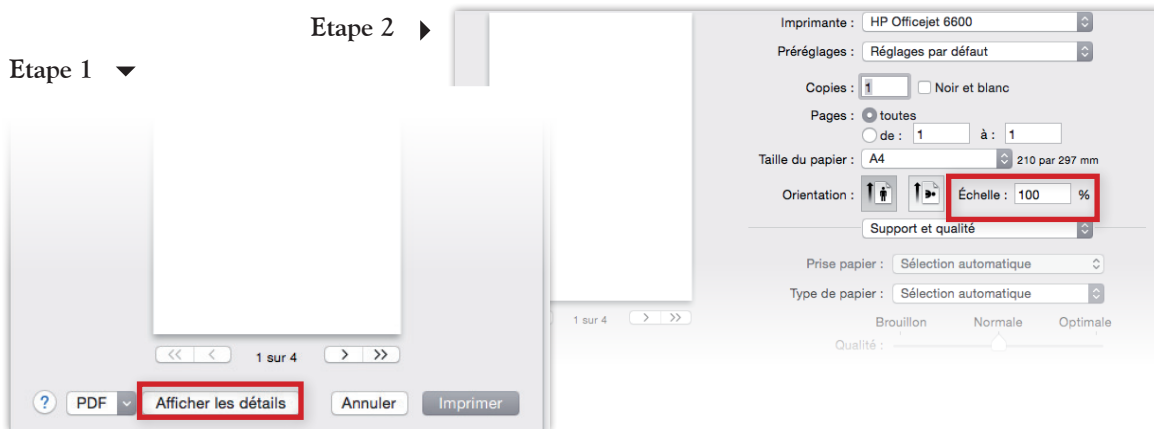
Etape 2

Etape 1

Imprimante : HP Officejet 6600

Préréglages : Réglages par défaut

Copies : 1 Noir et blanc

Pages : toutes

de : 1 à : 1

Taille du papier : A4 210 par 297 mm

Orientation : Échelle : 100 %

Support et qualité

Prise papier : Sélection automatique

Type de papier : Sélection automatique

Brouillon Normale Optimale

Qualité :

1 sur 4

1 sur 4

? PDF Afficher les détails Annuler Imprimer